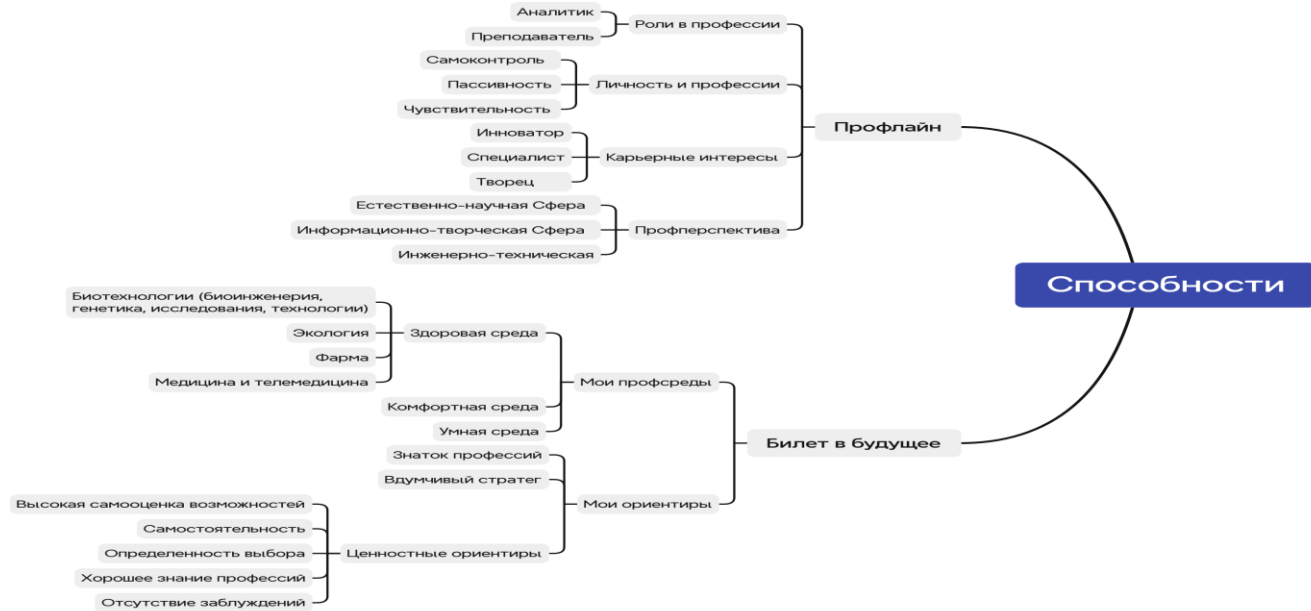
Аналитик
Преподаватель
Роли в профессии
Самоконтроль
Пассивность
Чувствительность
Личность и професии
Инноватор
Специалист
Творец
Карьерные интересы
Естественно-научная Сфера
Информационно-творческая Сфера
Инженерно-техническая
Профперспектива
Профлайн
Способности
Биотехнологии (биоинженерия, генетика, исследования, технологии)
Экология
Фарма
Медицина и телемедицина
Здоровая среда
Комфортная среда
Умная среда
Мои профсреды
Билет в будущее
Знаток профессий
Вдумчивый стратег
Мои ориентиры
Высокая самооценка возможностей
Самостоятельность
Определенность выбора
Хорошее знание профессий
Отсутствие заблуждений
Ценностные ориентиры